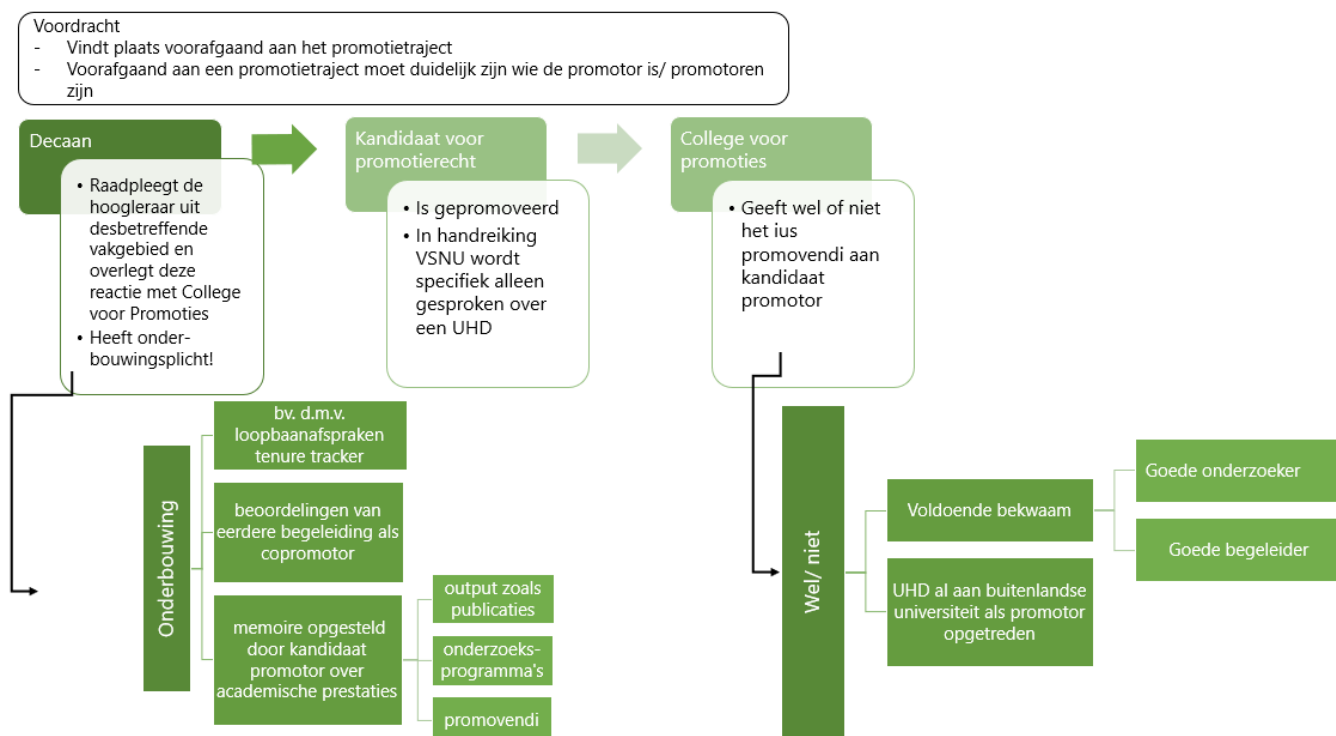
Voordracht
- Vindt plaats voorafgaand aan het promotietraject
- Voorafgaand aan een promotietraject moet duidelijk zijn wie de promotor is/ promotoren zijn

Decaan
• Raadpleegt de hoogleraar uit desbetreffende vakgebied en overlegt deze reactie met College voor Promoties
• Heeft onderbouwingsplicht!

Kandidaat voor promotierecht
• Is gepromoveerd
• In handreiking VSNU wordt specifiek alleen gesproken over een UHD

College voor promoties
• Geeft wel of niet het ius promovendi aan kandidaat promotor

Onderbouwing
bv. d.m.v. loopbaanafspraken tenure tracker
beoordelingen van eerdere begeleiding als copromotor
memoire opgesteld door kandidaat promotor over academische prestaties
output zoals publicaties
onderzoeks-programma's
promovendi

Wel/ niet
Voldoende bekwaam
Goede onderzoeker
Goede begeleider
UHD al aan buitenlandse universiteit als promotor opgetreden